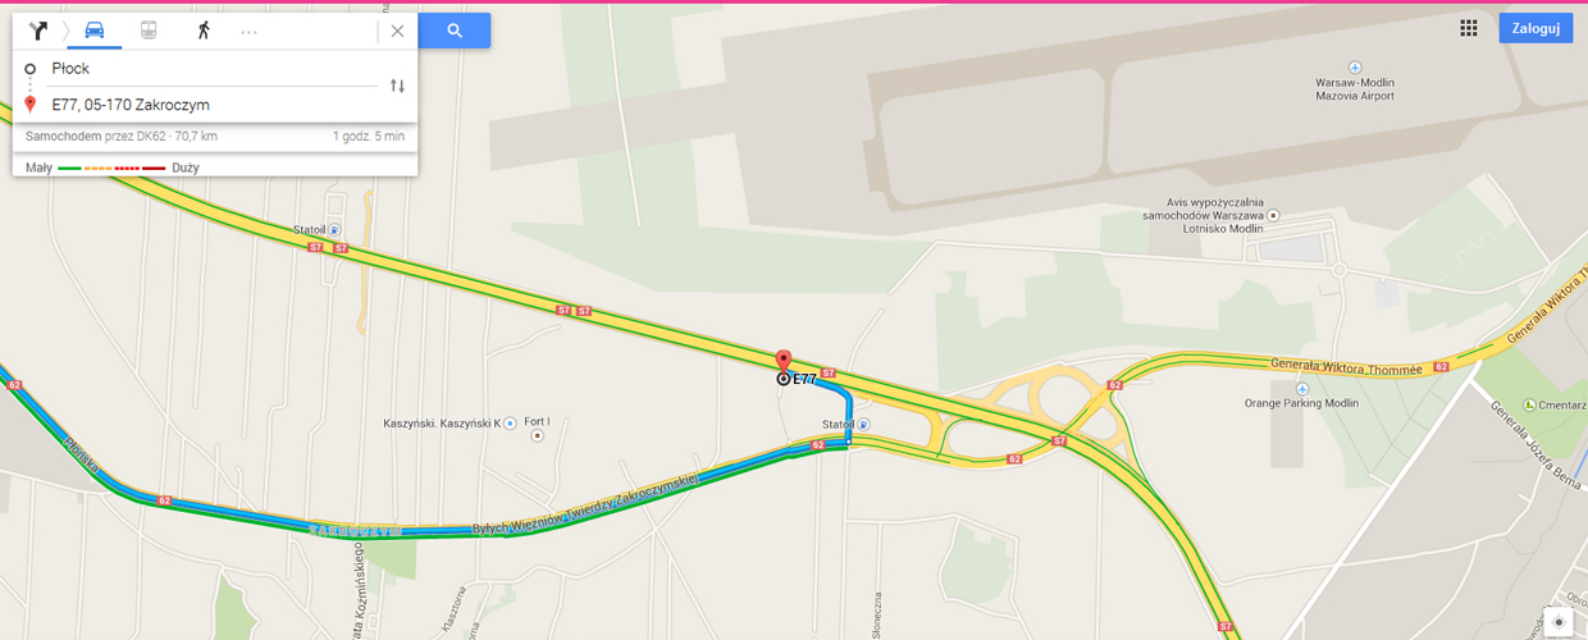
Płock
E77, 05-170 Zakroczym
Samochodem przez DK62 · 70,7 km
1 godz. 5 min
Mały
Duży
Zaloguj
Warsaw-Modlin Mazovia Airport
Avis wypożyczalnia samochodów Warszawa Lotnisko Modlin
Statoil
S7
S7
S7
S7
E77
S7
Statoil
Kaszyński. Kaszyński K
Fort I
62
62
Płońska
62
Zakroczymska
Byłych Więźniów Twierdzy Zakroczymskiej
S7
62
62
Generała Wiktora Thommée
62
Generała Wiktora Th
Orange Parking Modlin
Cmentarz
Generała Józefa Bema
Kozmińskiego
Klasztorna
Słoneczna
S7